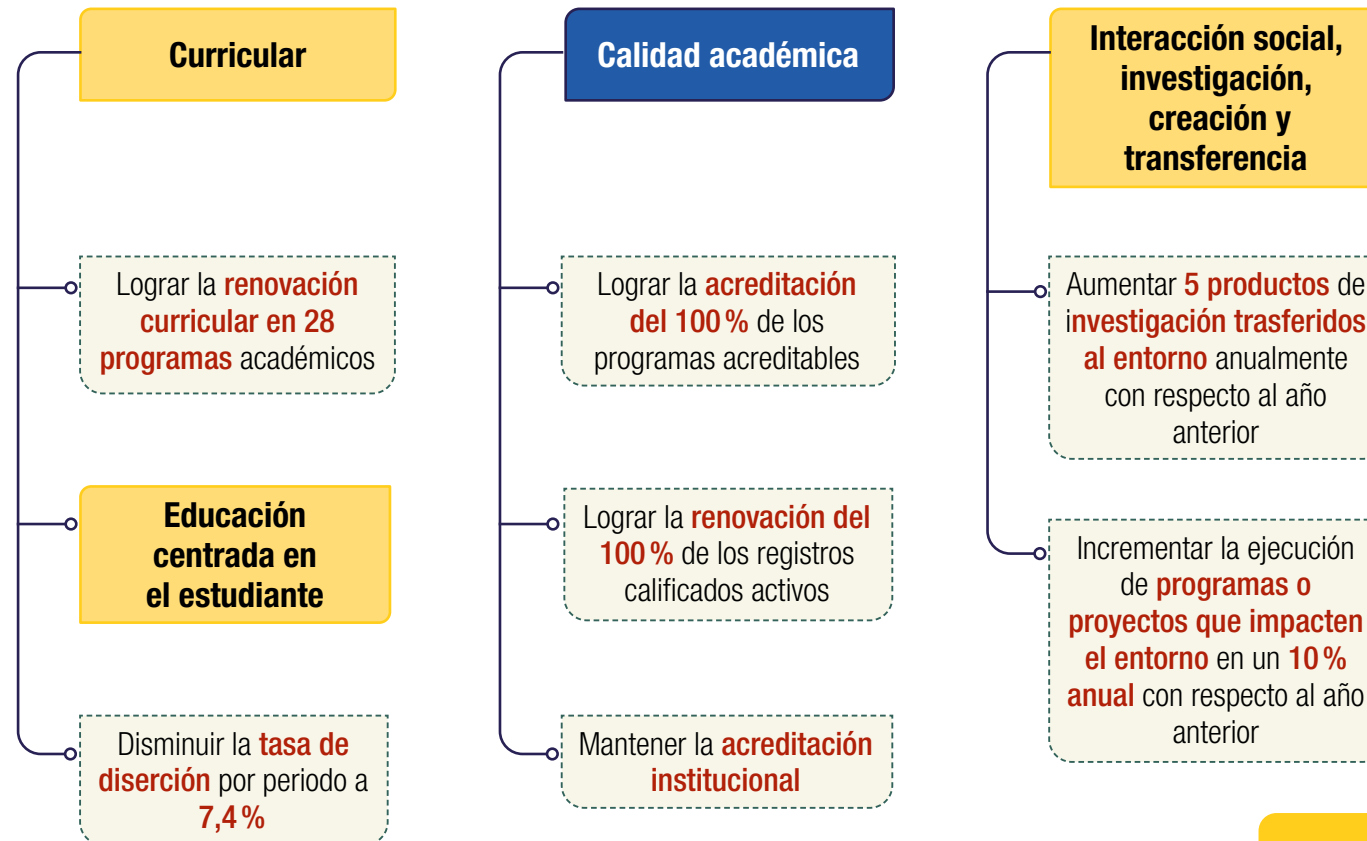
Curricular

Lograr la renovación curricular en 28 programas académicos

Educación centrada en el estudiante

Disminuir la tasa de diserción por periodo a 7,4 %

Calidad académica

Lograr la acreditación del 100 % de los programas acreditables

Lograr la renovación del 100 % de los registros calificados activos

Mantener la acreditación institucional

Interacción social, investigación, creación y transferencia

Aumentar 5 productos de investigación trasferidos al entorno anualmente con respecto al año anterior

Incrementar la ejecución de programas o proyectos que impacten el entorno en un 10 % anual con respecto al año anterior